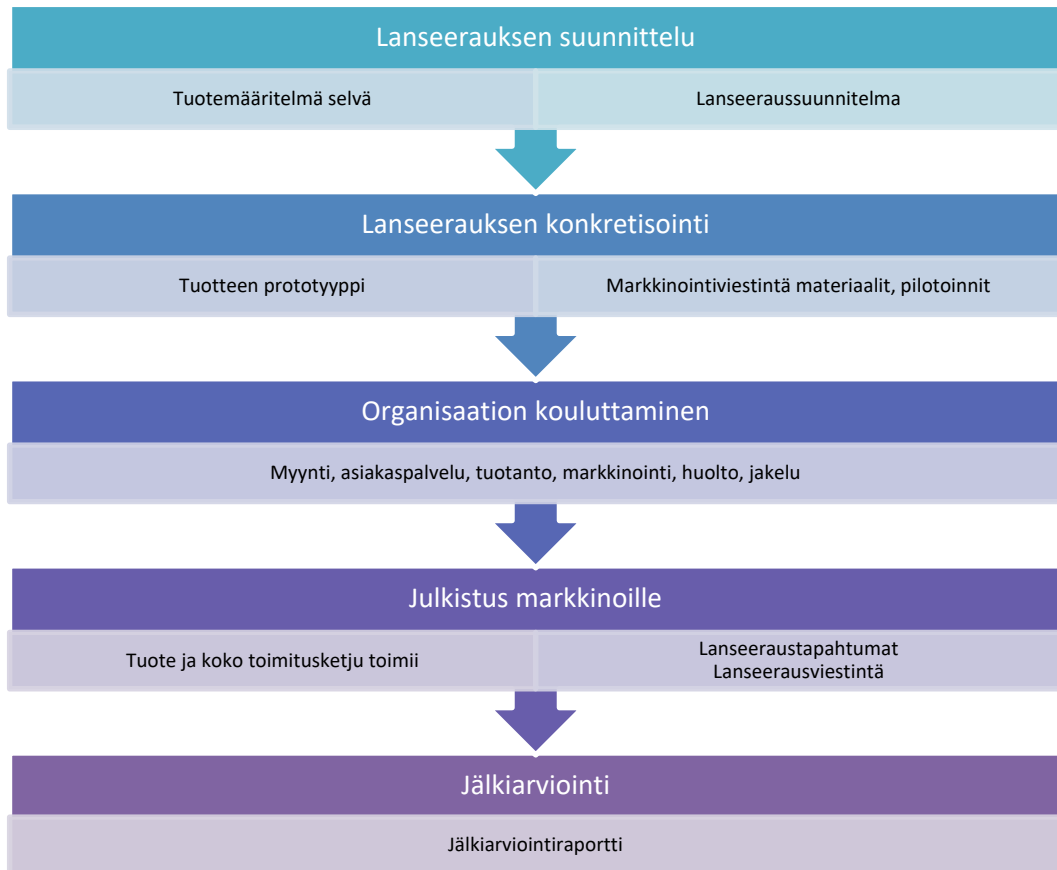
Lanseerauksen suunnittelu

Tuotemääritelmä selvä

Lanseeraussuunnitelma

Lanseerauksen konkretisointi

Tuotteen prototyyppi

Markkinointiviestintä materiaalit, pilotoinnit

Organisaation kouluttaminen

Myynti, asiakaspalvelu, tuotanto, markkinointi, huolto, jakelu

Julkistus markkinoille

Tuote ja koko toimitusketju toimii

Lanseeraustapahtumat
Lanseerausviestintä

Jälkiarviointi

Jälkiarviointiraportti